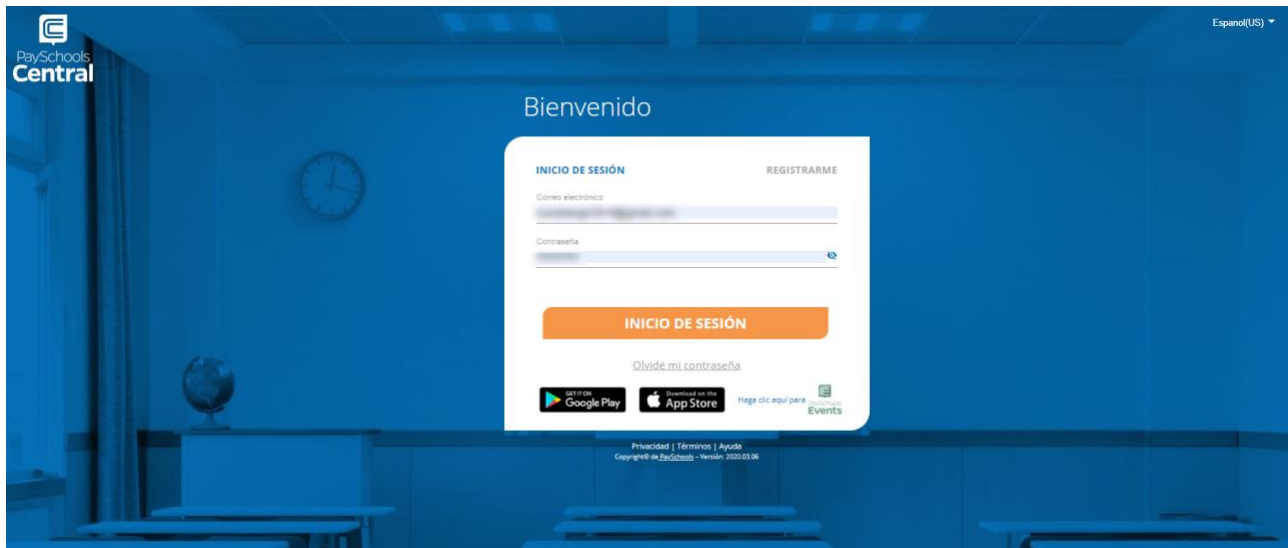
PaySchools Central

Espanol(US)

Bienvenido

INICIO DE SESIÓN

REGISTRARME

Correo electrónico

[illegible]

Contraseña

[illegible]

INICIO DE SESIÓN

Olvidé mi contraseña

GET IT ON Google Play

Download on the App Store

Haga clic aquí para PaySchools Events

Privacidad | Términos | Ayuda

Copyright© de PaySchools - Versión: 2020.03.06